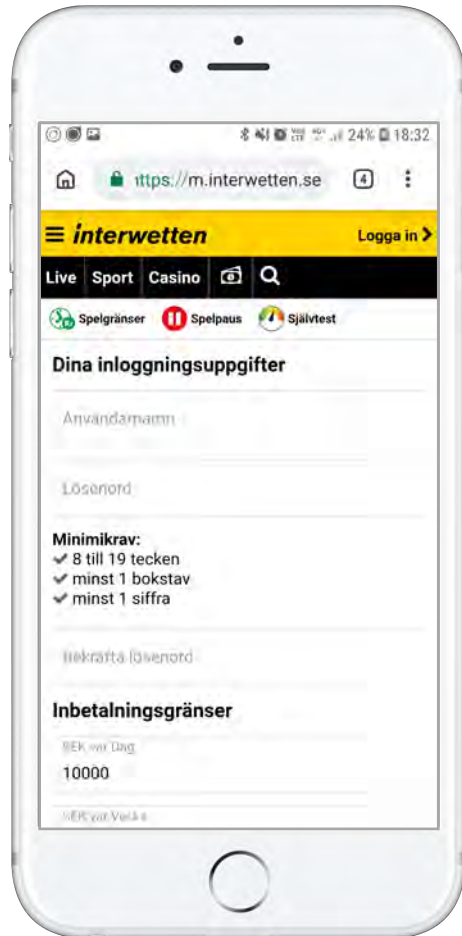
24% 18:32

ıttps://m.interwetten.se 4

interwetten Logga in

Live Sport Casino

Spelgränser Spelpaus Självtest

Dina inloggningsuppgifter

Användarnamn

Lösenord

Minimikrav:
8 till 19 tecken
minst 1 bokstav
minst 1 siffra

Bekräfta lösenord

Inbetalningsgränser

SEK var Dag
10000

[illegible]